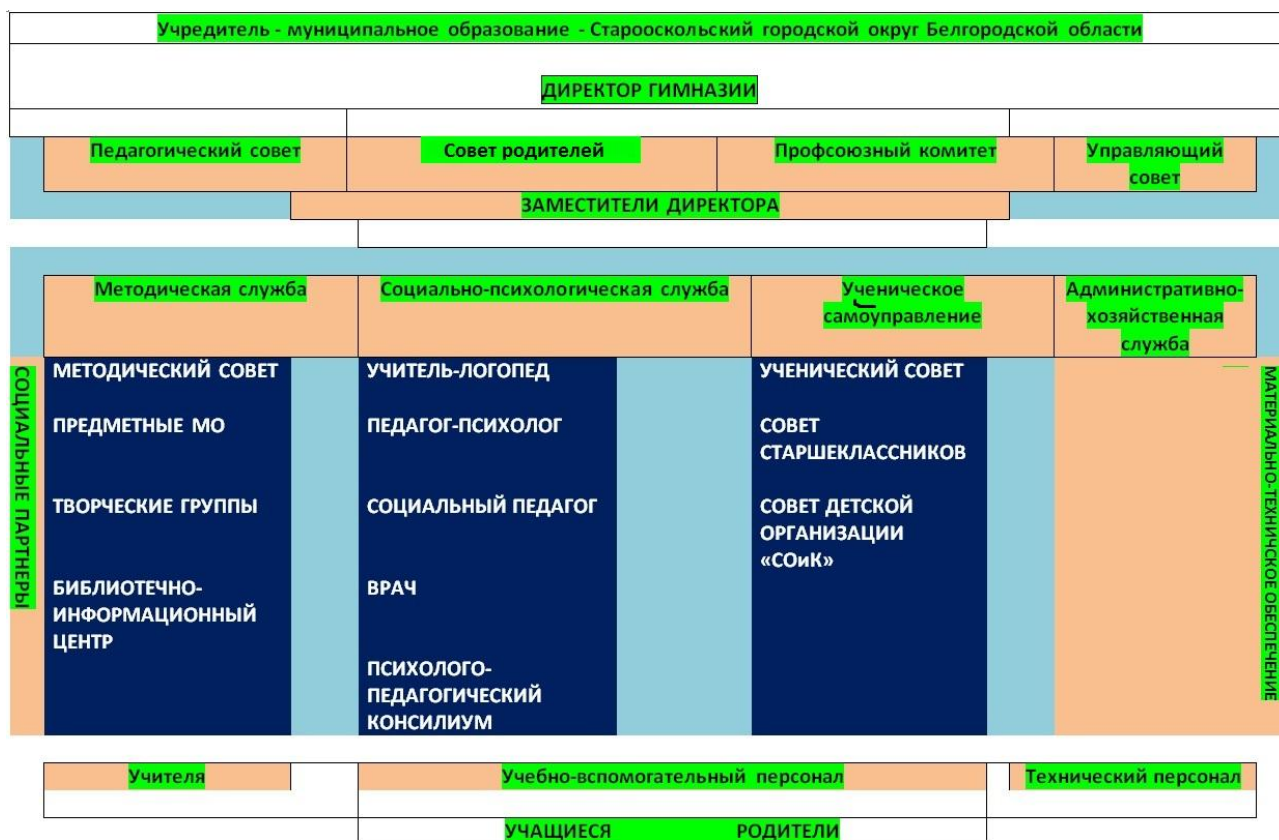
Учредитель - муниципальное образование - Старооскольский городской округ Белгородской области

ДИРЕКТОР ГИМНАЗИИ

Педагогический совет

Совет родителей

Профсоюзный комитет

Управляющий совет

ЗАМЕСТИТЕЛИ ДИРЕКТОРА

Методическая служба

Социально-психологическая служба

Ученическое самоуправление

Административно-хозяйственная служба

СОЦИАЛЬНЫЕ ПАРТНЕРЫ

МЕТОДИЧЕСКИЙ СОВЕТ

ПРЕДМЕТНЫЕ МО

ТВОРЧЕСКИЕ ГРУППЫ

БИБЛИОТЕЧНО-ИНФОРМАЦИОННЫЙ ЦЕНТР

УЧИТЕЛЬ-ЛОГОПЕД

ПЕДАГОГ-ПСИХОЛОГ

СОЦИАЛЬНЫЙ ПЕДАГОГ

ВРАЧ

ПСИХОЛОГО-ПЕДАГОГИЧЕСКИЙ КОНСИЛИУМ

УЧЕНИЧЕСКИЙ СОВЕТ

СОВЕТ СТАРШЕКЛАССНИКОВ

СОВЕТ ДЕТСКОЙ ОРГАНИЗАЦИИ «СОиК»

МАТЕРИАЛЬНО-ТЕХНИЧЕСКОЕ ОБЕСПЕЧЕНИЕ

Учителя

Учебно-вспомогательный персонал

Технический персонал

УЧАЩИЕСЯ РОДИТЕЛИ